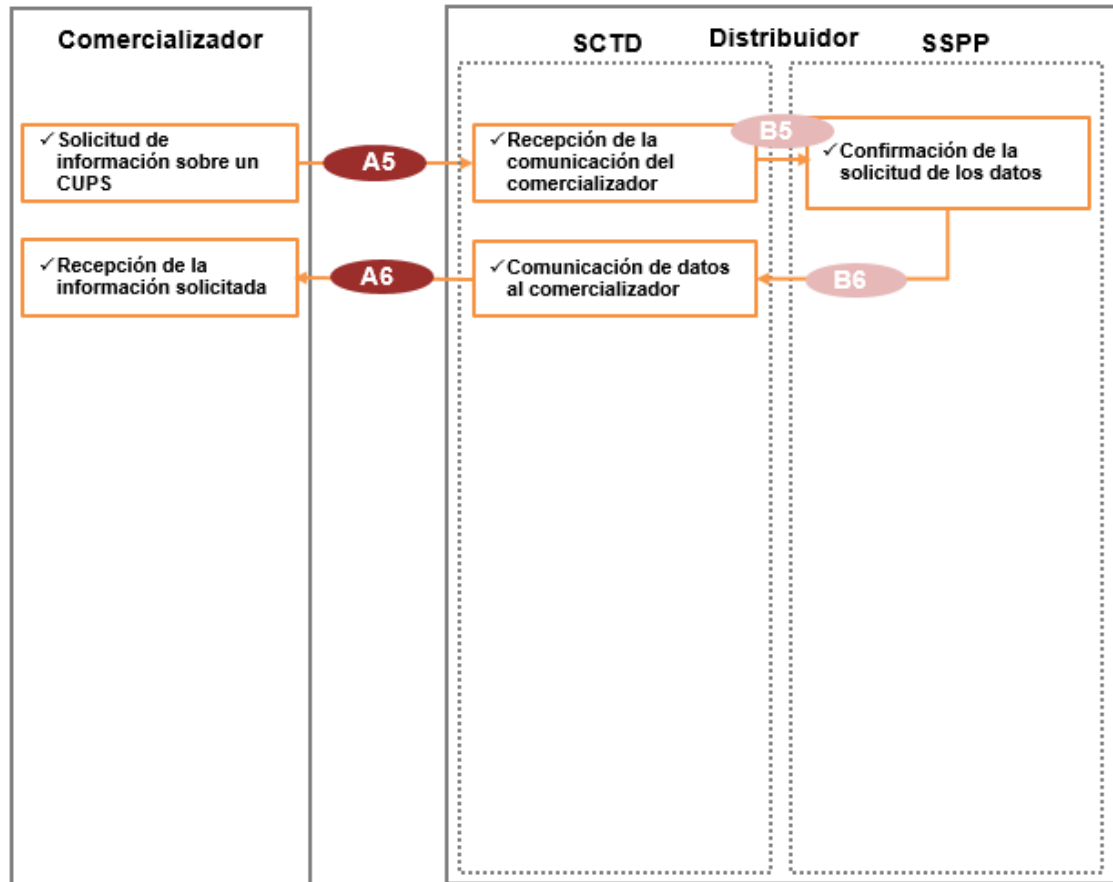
Comercializador

Distribuidor

SCTD

SSPP

✓Solicitud de información sobre un CUPS

A5

✓Recepción de la comunicación del comercializador

B5

✓Confirmación de la solicitud de los datos

✓Recepción de la información solicitada

A6

✓Comunicación de datos al comercializador

B6